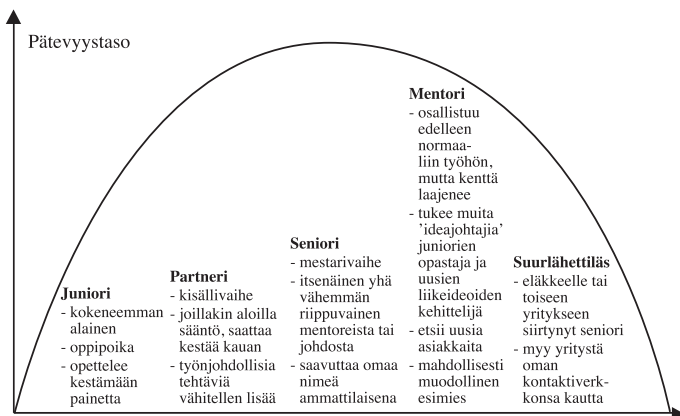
Pätevyystaso

Juniori
- kokeneemman alainen
- oppipoika
- opettelee kestämään painetta

Partneri
- kisällivaihe
- joillakin aloilla sääntö, saattaa kestää kauan
- työnjohdollisia tehtäviä vähitellen lisää

Seniori
- mestarivaihe
- itsenäinen yhä vähemmän riippuvainen mentoreista tai johdosta
- saavuttaa omaa nimeä ammattilaisena

Mentori
- osallistuu edelleen normaaliin työhön, mutta kenttä laajenee
- tukee muita 'ideajohtajia' juniorien opastaja ja uusien liikeideoiden kehittelijä
- etsii uusia asiakkaita
- mahdollisesti muodollinen esimies

Suurlähettiläs
- eläkkeelle tai toiseen yritykseen siirtynyt seniori
- myy yritystä oman kontaktiverkkonsa kautta